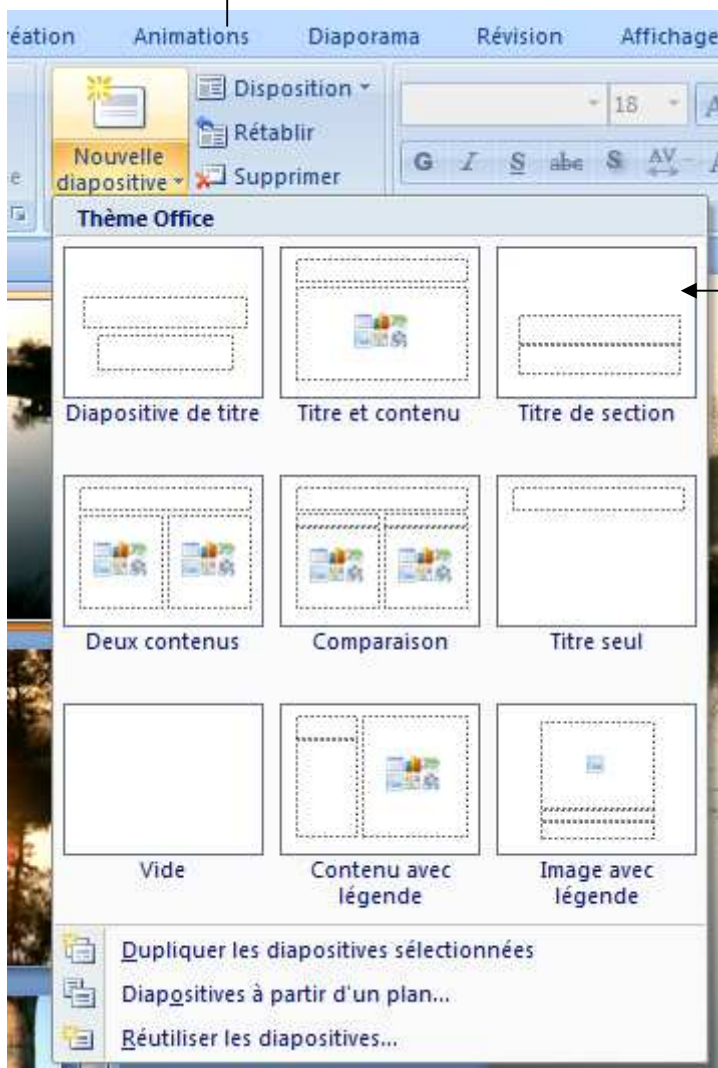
réation Animations Diaporama Révision Affichage

Nouvelle diapositive

Disposition

Rétablir

Supprimer

18

G I S abe S AV

Thème Office

Diapositive de titre

Titre et contenu

Titre de section

Deux contenus

Comparaison

Titre seul

Vide

Contenu avec légende

Image avec légende

Dupliquer les diapositives sélectionnées

Diapositives à partir d'un plan...

Réutiliser les diapositives...